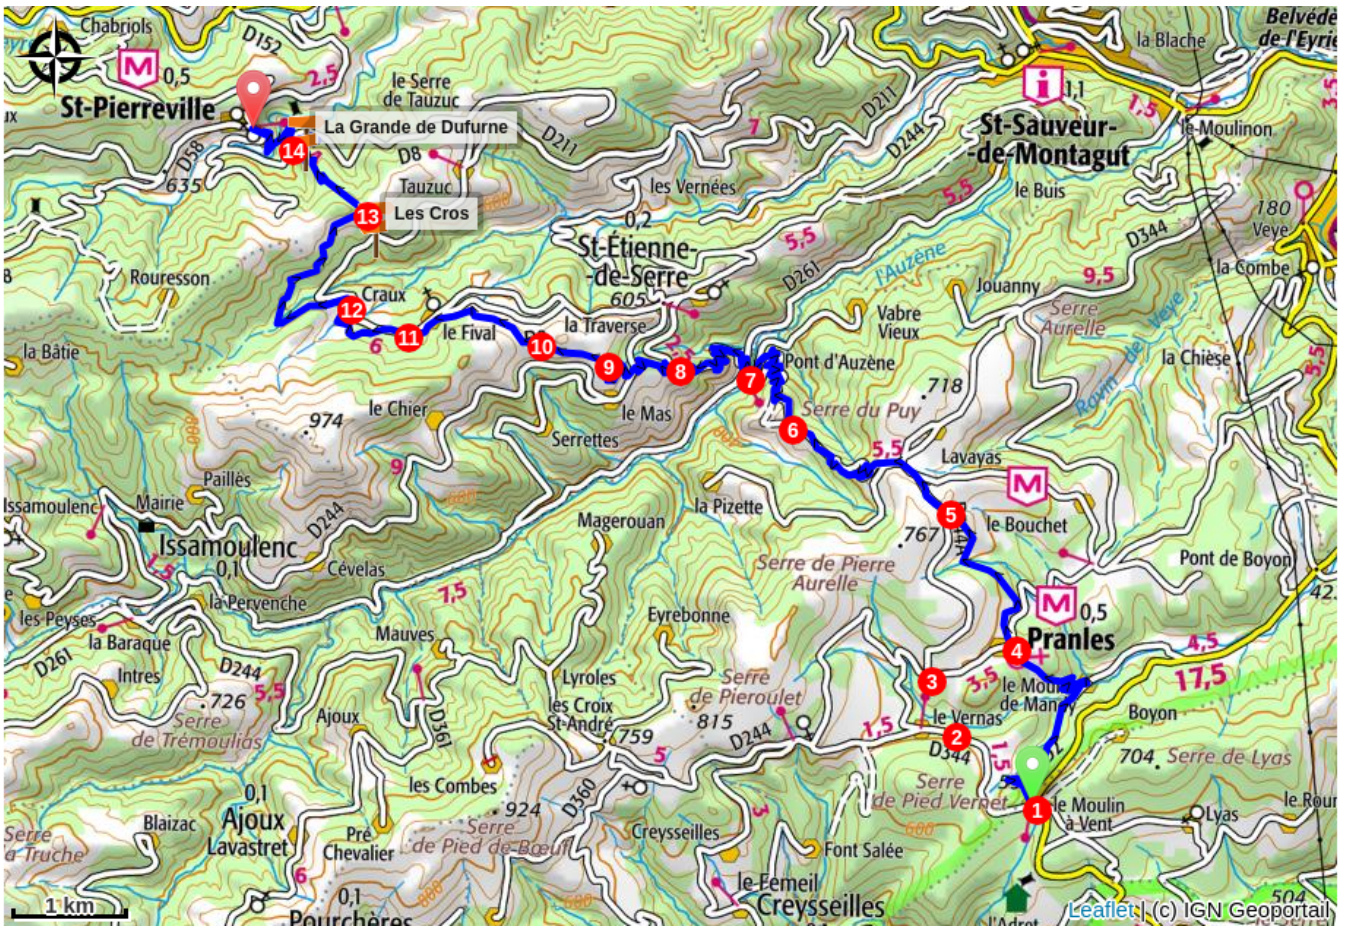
Chabriols
D152
0,5
St-Pierreville
2,5
le Serre de Tauzuc
La Grande de Dufurne
14
D58
D8
D211
635
Tauzuc
13
Les Cros
les Vernées
0,2
St-Étienne-de-Serre
605
Rouresson
Craux
12
11
le Fival
10
la Traverse
9
8
la Bâtie
6
le Chier
974
le Mas
Serrettes
9
Paillès
Issamoulenc
Mairie
Issamoulenc
0,1
D244
Cévelas
la Pervenche
les Peyses
la Baraque
D261
Intres
D244
726
5,5
Serre de Trémoulias
Ajoux
D561
Mauves
7,5
Magerouan
la Pizette
Eyrebonne
Lyzoles
les Croix St-André
Serre de Pieroulet
815
759
D244
les Combes
924
D360
Serre de Pied de Bœuf
Creysseilles
Font Salée
le Femeil
Creysseilles
0,1
Ajoux
Lavastret
Blaizac
Pré Chevalier
Serre de la Truche
0,1
Pourchères
1 km
Belvédère de l'Eyrieux
la Blache
1,1
1,5
le Moulinon
St-Sauveur-de-Montagut
D211
D244
7
le Buis
5,5
D261
5,5
l'Auzène
Jouanny
D344
180
Veye
la Combe
9,5
Serre Aurelle
Vabre Vieux
la Chièse
Pont d'Auzène
7
718
Serre du Puy
6
5,5
Lavayas
5
le Bouchet
767
Serre de Pierre Aurelle
Pont de Boyon
0,5
Pranles
4
4,5
17,5
3
3,5
le Moulin de Mancy
le Vernas
Boyon
1,5
2
D344
704
Serre de Lyas
Serre de Pied Vernet
1
le Moulin à Vent
Lyas
le Roure
l'Adret
504
Leaflet | (c) IGN Geoportail